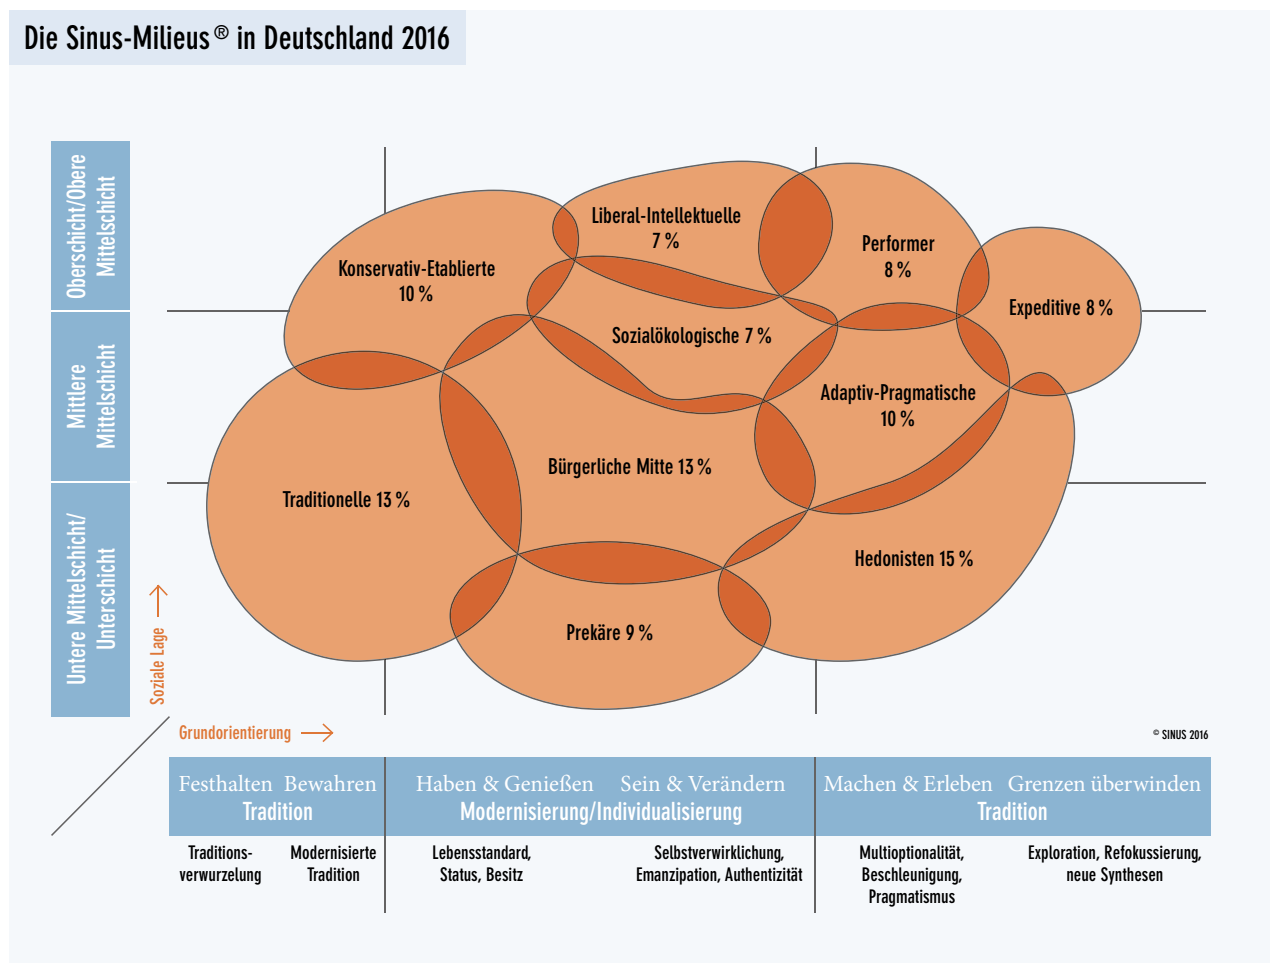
Die Sinus-Milieus® in Deutschland 2016

Oberschicht/Obere Mittelschicht

Mittlere Mittelschicht

Untere Mittelschicht/ Unterschicht

Soziale Lage

Konservativ-Etablierte 10 %

Liberal-Intellektuelle 7 %

Performer 8 %

Expeditive 8 %

Sozialökologische 7 %

Adaptiv-Pragmatische 10 %

Bürgerliche Mitte 13 %

Traditionelle 13 %

Hedonisten 15 %

Prekäre 9 %

Grundorientierung

© SINUS 2016

| Festhalten Bewahren Tradition | Haben & Genießen Sein & Verändern Modernisierung/Individualisierung | Machen & Erleben Grenzen überwinden Tradition |
|---|---|---|
| Traditionsverwurzelung / Modernisierte Tradition | Lebensstandard, Status, Besitz / Selbstverwirklichung, Emanzipation, Authentizität | Multioptionalität, Beschleunigung, Pragmatismus / Exploration, Refokussierung, neue Synthesen |